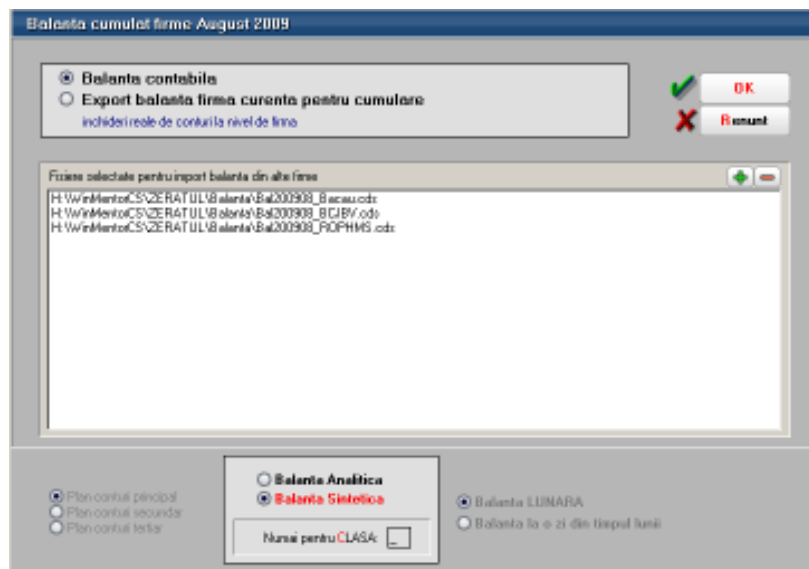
Balanta cumulat firme August 2009

Balanta contabila
Export balanta firma curenta pentru cumulare
inchideri reale de conturi la nivel de firma

OK
Renunt

Fisiere selectate pentru import balanta din alte firme
H:\WinMentorCS\ZERATUL\Balanta\Bal200908_Bacau.cdx
H:\WinMentorCS\ZERATUL\Balanta\Bal200908_BCJBV.cdx
H:\WinMentorCS\ZERATUL\Balanta\Bal200908_ROPHMS.cdx

Plan conturi principal
Plan conturi secundar
Plan conturi tertiar

Balanta Analitica
Balanta Sintetica
Numai pentru CLASA: _

Balanta LUNARA
Balanta la o zi din timpul lunii